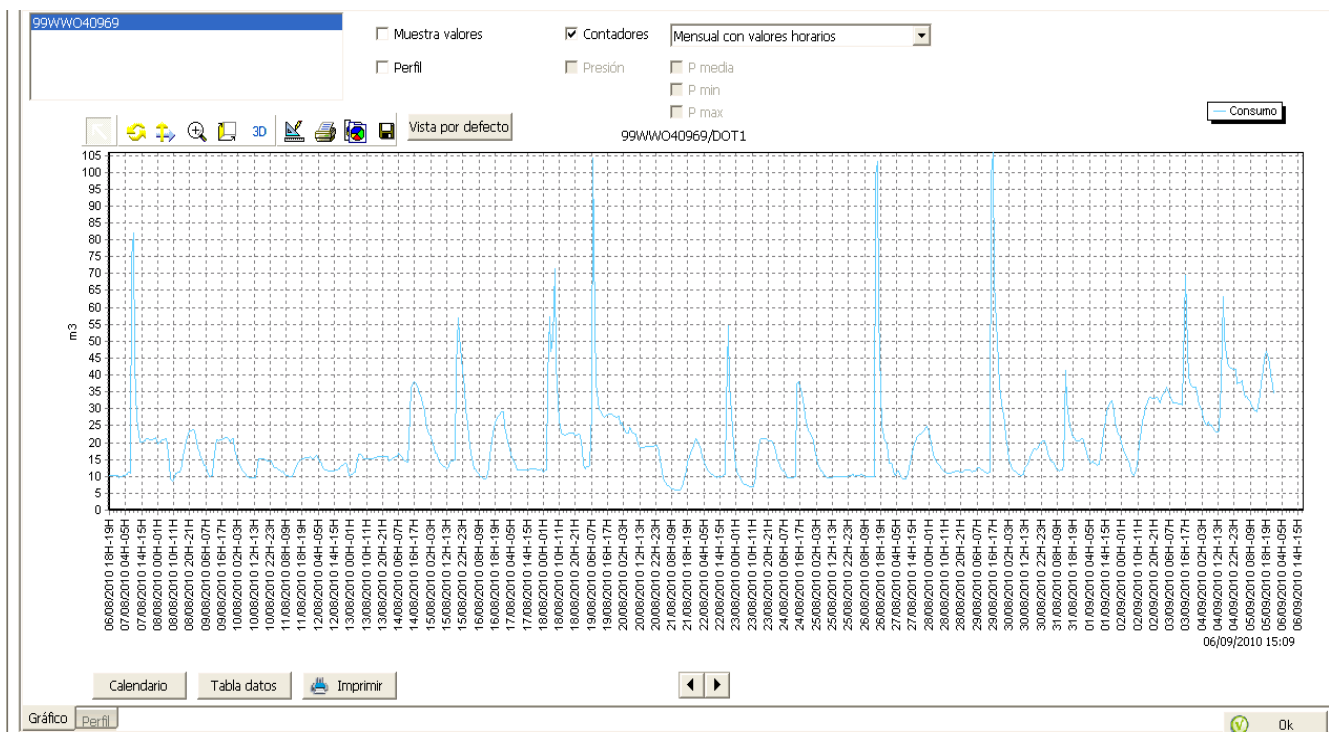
99WWO40969

Muestra valores
Contadores
Mensual con valores horarios
Perfil
Presión
P media
P min
P max

Consumo

3D
Vista por defecto

99WWO40969/DOT1

m3

105
100
95
90
85
80
75
70
65
60
55
50
45
40
35
30
25
20
15
10
5
0

06/08/2010 18H-19H
07/08/2010 04H-05H
07/08/2010 14H-15H
08/08/2010 00H-01H
08/08/2010 10H-11H
08/08/2010 20H-21H
09/08/2010 06H-07H
09/08/2010 16H-17H
10/08/2010 02H-03H
10/08/2010 12H-13H
10/08/2010 22H-23H
11/08/2010 08H-09H
11/08/2010 18H-19H
12/08/2010 04H-05H
12/08/2010 14H-15H
13/08/2010 00H-01H
13/08/2010 10H-11H
13/08/2010 20H-21H
14/08/2010 06H-07H
14/08/2010 16H-17H
15/08/2010 02H-03H
15/08/2010 12H-13H
15/08/2010 22H-23H
16/08/2010 08H-09H
16/08/2010 18H-19H
17/08/2010 04H-05H
17/08/2010 14H-15H
18/08/2010 00H-01H
18/08/2010 10H-11H
18/08/2010 20H-21H
19/08/2010 06H-07H
19/08/2010 16H-17H
20/08/2010 02H-03H
20/08/2010 12H-13H
20/08/2010 22H-23H
21/08/2010 08H-09H
21/08/2010 18H-19H
22/08/2010 04H-05H
22/08/2010 14H-15H
23/08/2010 00H-01H
23/08/2010 10H-11H
23/08/2010 20H-21H
24/08/2010 06H-07H
24/08/2010 16H-17H
25/08/2010 02H-03H
25/08/2010 12H-13H
25/08/2010 22H-23H
26/08/2010 08H-09H
26/08/2010 18H-19H
27/08/2010 04H-05H
27/08/2010 14H-15H
28/08/2010 00H-01H
28/08/2010 10H-11H
28/08/2010 20H-21H
29/08/2010 06H-07H
29/08/2010 16H-17H
30/08/2010 02H-03H
30/08/2010 12H-13H
30/08/2010 22H-23H
31/08/2010 08H-09H
31/08/2010 18H-19H
01/09/2010 04H-05H
01/09/2010 14H-15H
02/09/2010 00H-01H
02/09/2010 10H-11H
02/09/2010 20H-21H
03/09/2010 06H-07H
03/09/2010 16H-17H
04/09/2010 02H-03H
04/09/2010 12H-13H
04/09/2010 22H-23H
05/09/2010 08H-09H
05/09/2010 18H-19H
06/09/2010 04H-05H
06/09/2010 14H-15H

06/09/2010 15:09

Calendario
Tabla datos
Imprimir

Gráfico
Perfil
Ok